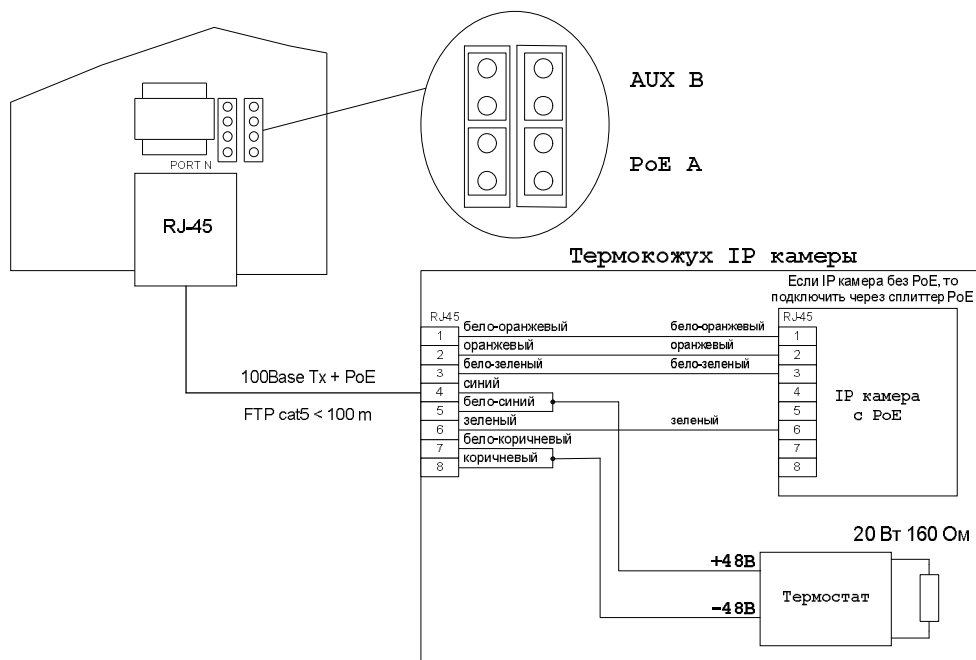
PORT N

RJ-45

AUX B

PoE A

Термокожух IP камеры

Если IP камера без PoE, то подключить через сплиттер PoE

RJ45

1 бело-оранжевый
2 оранжевый
3 бело-зеленый
4 синий
5 бело-синий
6 зеленый
7 бело-коричневый
8 коричневый

бело-оранжевый
оранжевый
бело-зеленый
зеленый

RJ45
1
2
3
4
5
6
7
8

IP камера с PoE

100Base Tx + PoE

FTP cat5 < 100 m

20 Вт 160 Ом

+48В

-48В

Термостат